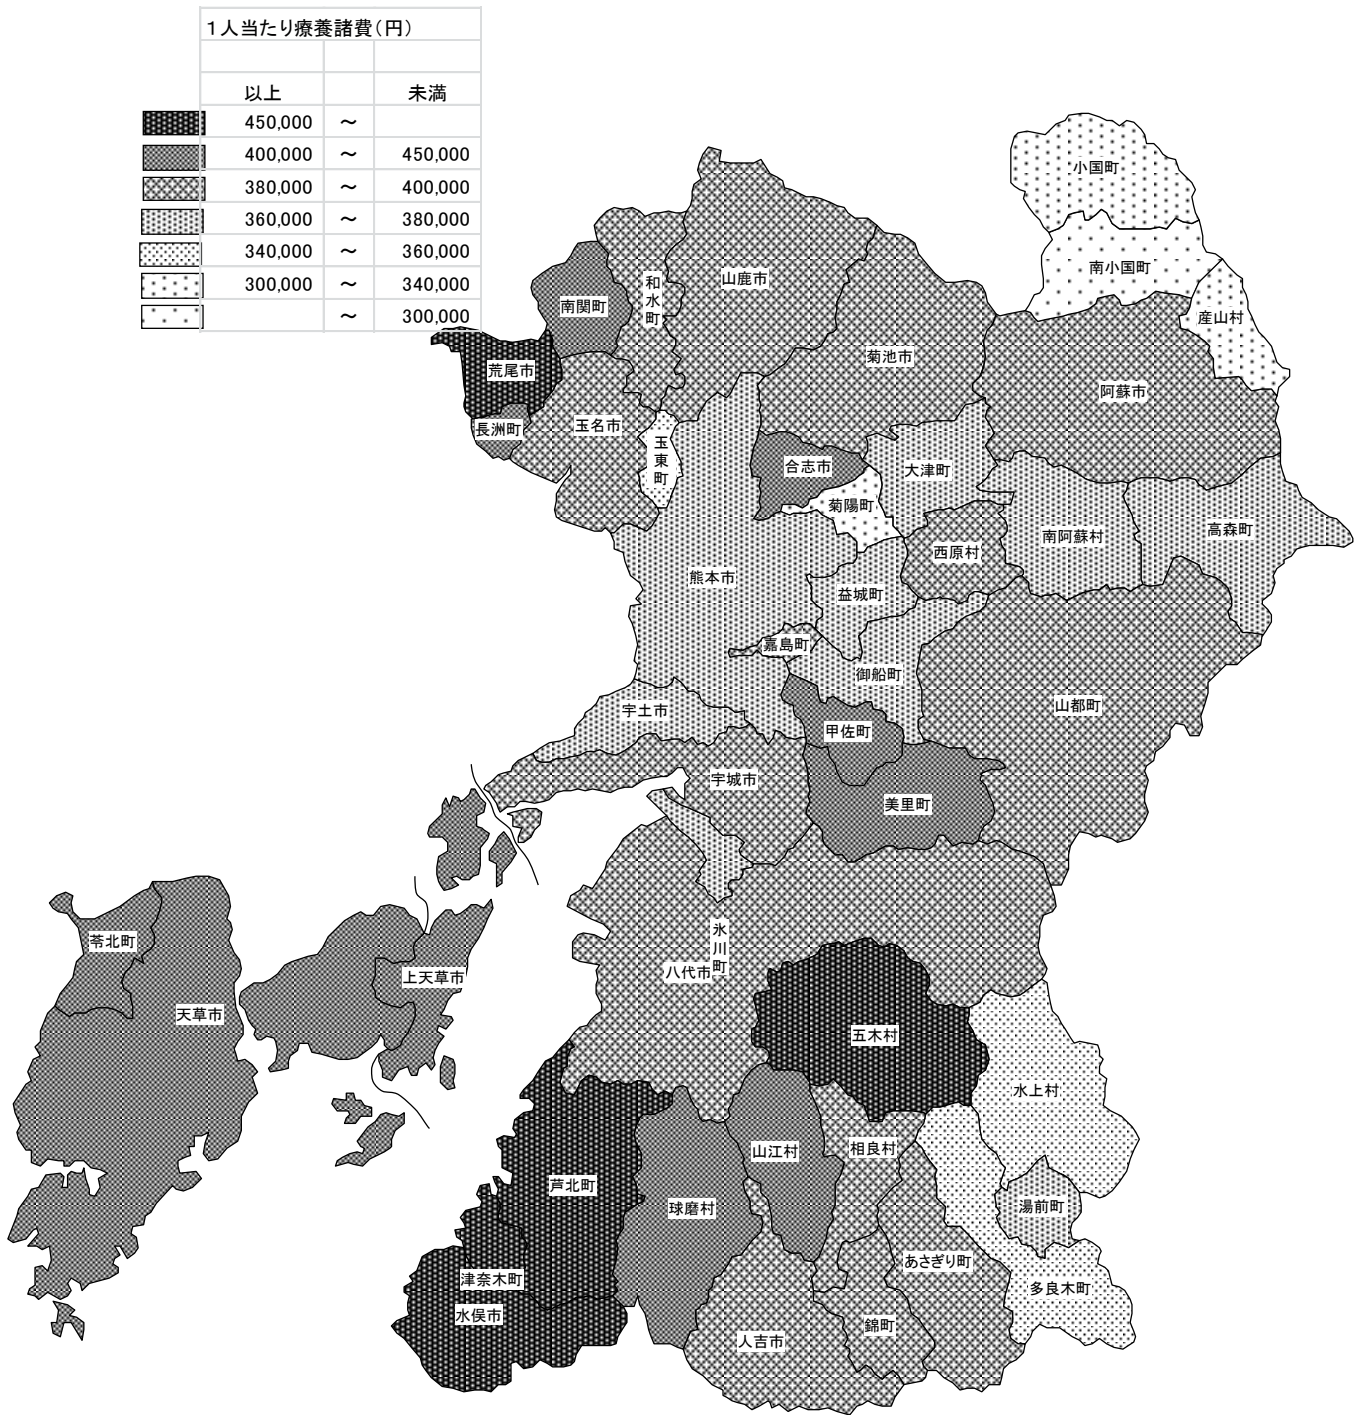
1人当たり療養諸費(円)

| | 以上 | | 未満 |
|---|---|---|---|
| | 450,000 | ～ | |
| | 400,000 | ～ | 450,000 |
| | 380,000 | ～ | 400,000 |
| | 360,000 | ～ | 380,000 |
| | 340,000 | ～ | 360,000 |
| | 300,000 | ～ | 340,000 |
| | | ～ | 300,000 |

小国町
南小国町
産山村
和水町
山鹿市
南関町
菊池市
阿蘇市
荒尾市
長洲町
玉名市
玉東町
合志市
大津町
菊陽町
南阿蘇村
高森町
西原村
熊本市
益城町
嘉島町
御船町
山都町
宇土市
甲佐町
宇城市
美里町
苓北町
上天草市
天草市
氷川町
八代市
五木村
水上村
山江村
相良村
芦北町
球磨村
湯前町
あさぎり町
津奈木町
水俣市
多良木町
人吉市
錦町